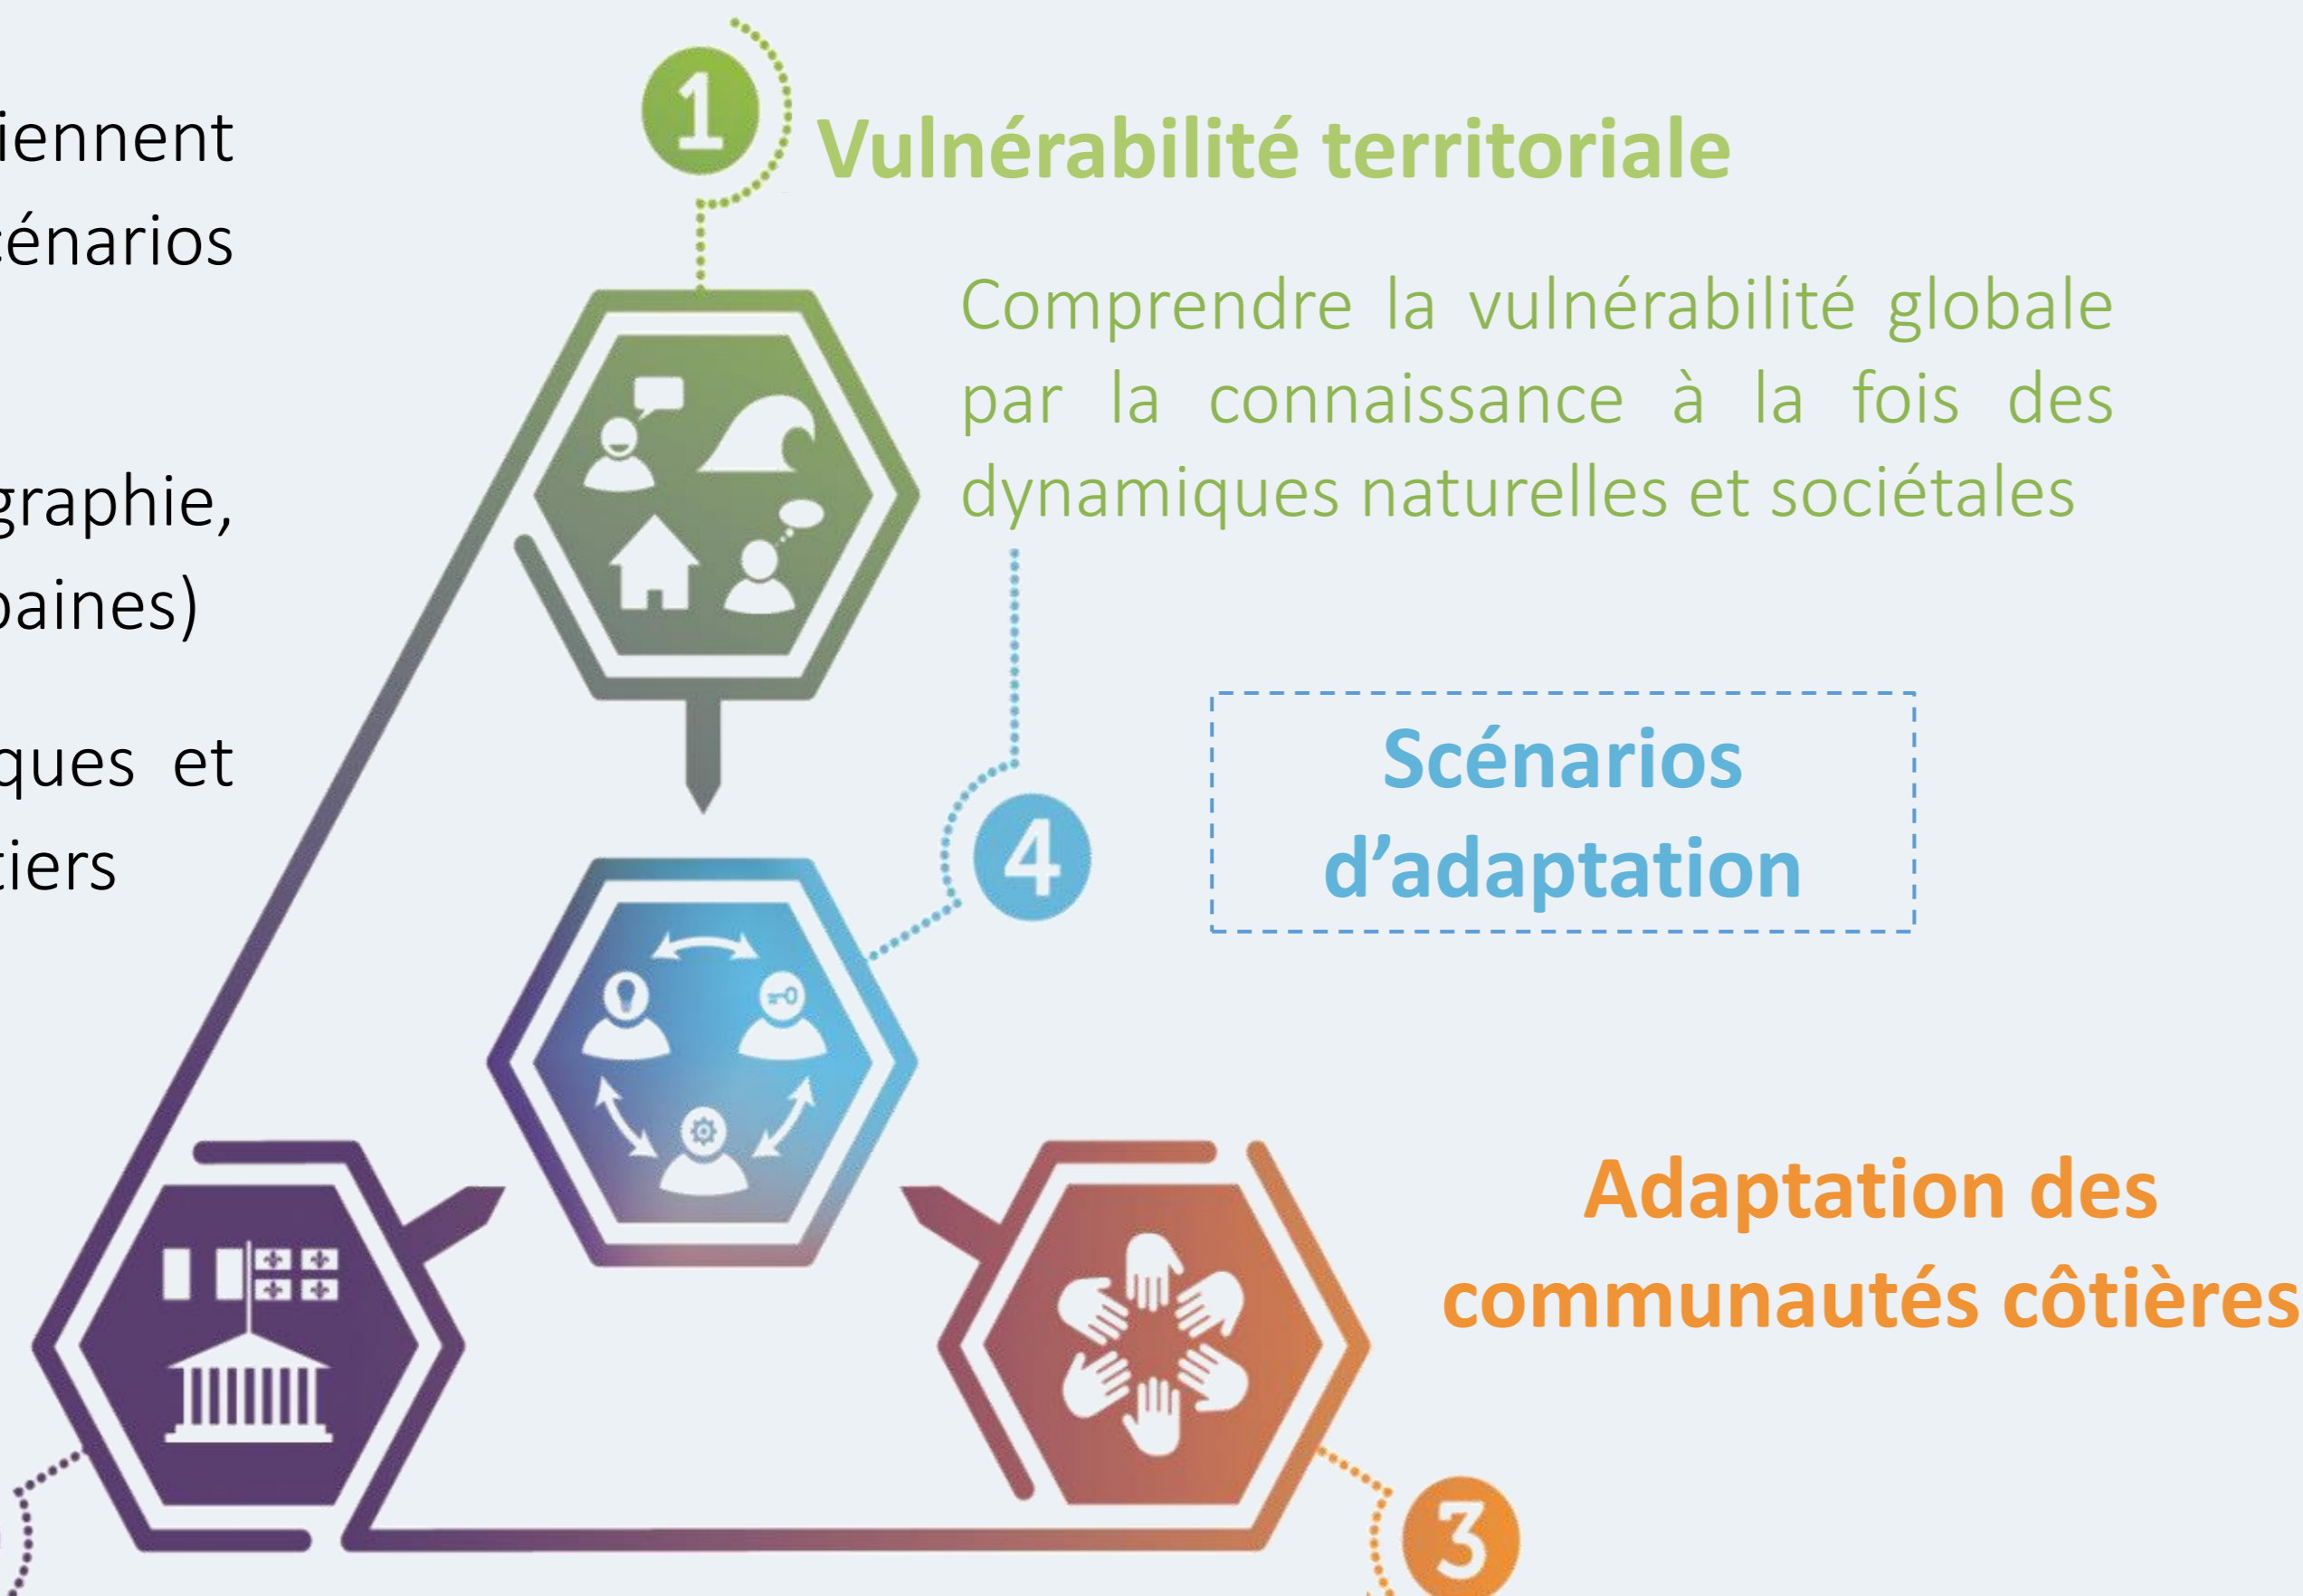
iennent
énarios

graphie,
paines)

ques et
tiers

1

Vulnérabilité territoriale

Comprendre la vulnérabilité globale par la connaissance à la fois des dynamiques naturelles et sociétales

4

Scénarios d'adaptation

Adaptation des communautés côtières

3